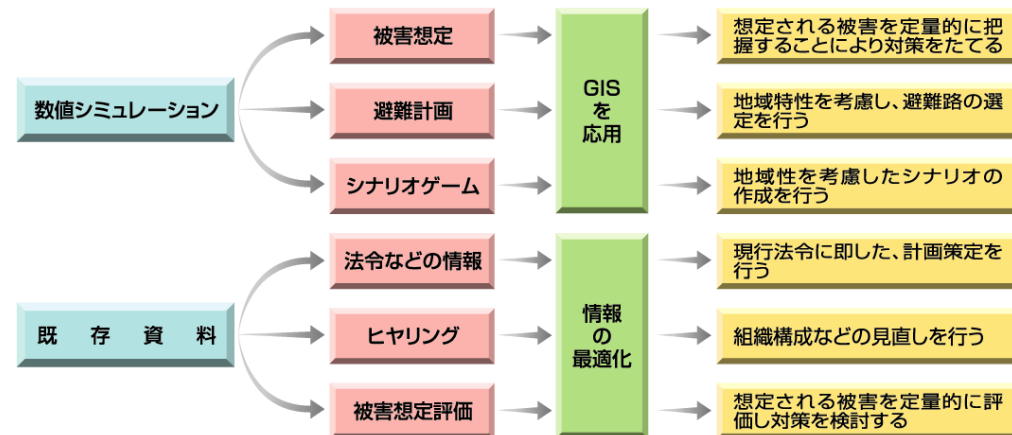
数値シミュレーション

被害想定

避難計画

シナリオゲーム

GIS
を
応用

想定される被害を定量的に把握することにより対策をたてる

地域特性を考慮し、避難路の選定を行う

地域性を考慮したシナリオの作成を行う

既 存 資 料

法令などの情報

ヒヤリング

被害想定評価

情報
の
最適化

現行法令に即した、計画策定を行う

組織構成などの見直しを行う

想定される被害を定量的に評価し対策を検討する